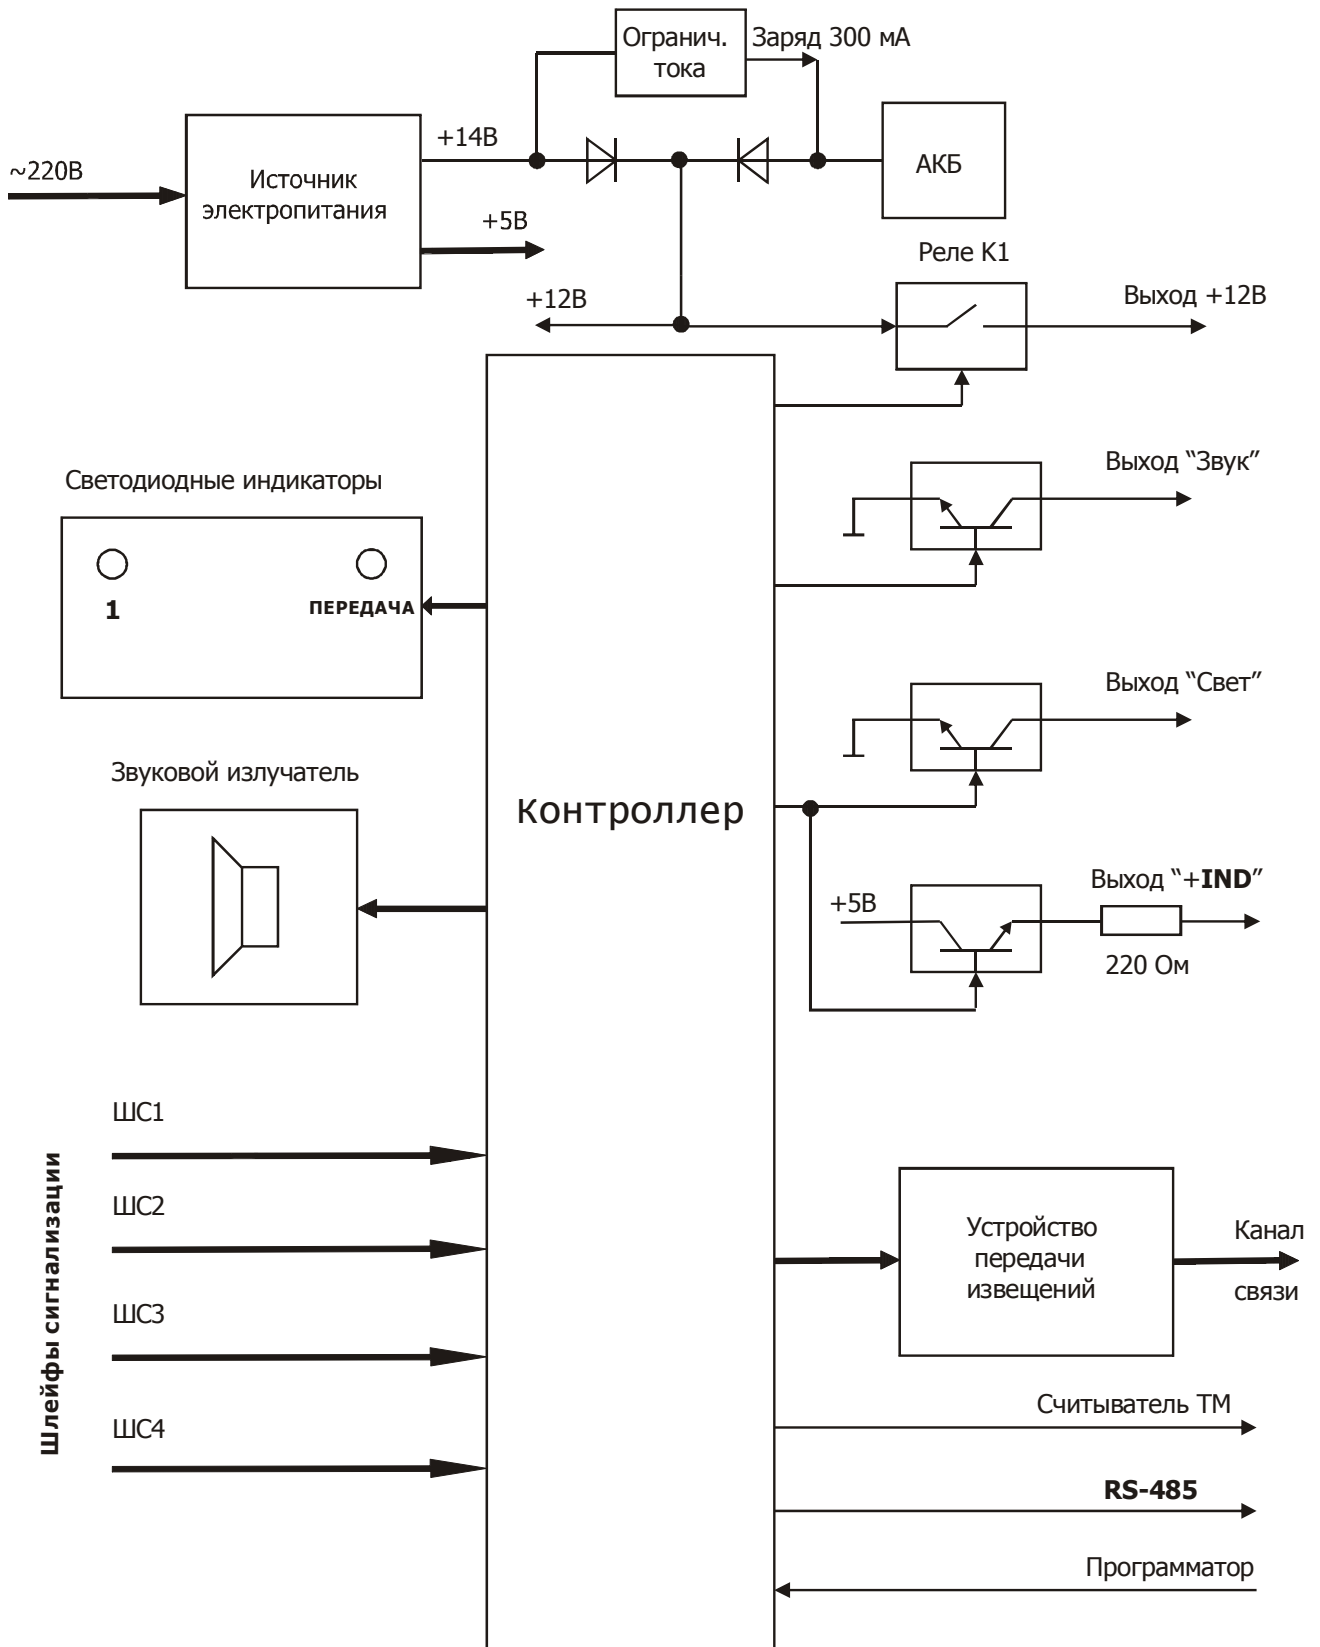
Огранич. тока

Заряд 300 мА

~220В

Источник электропитания

+14В

+5В

АКБ

Реле К1

+12В

Выход +12В

Выход "Звук"

Светодиодные индикаторы

1

ПЕРЕДАЧА

Выход "Свет"

Звуковой излучатель

Контроллер

Выход "+IND"

+5В

220 Ом

Шлейфы сигнализации

ШС1

ШС2

ШС3

ШС4

Устройство передачи извещений

Канал связи

Считыватель ТМ

RS-485

Программатор